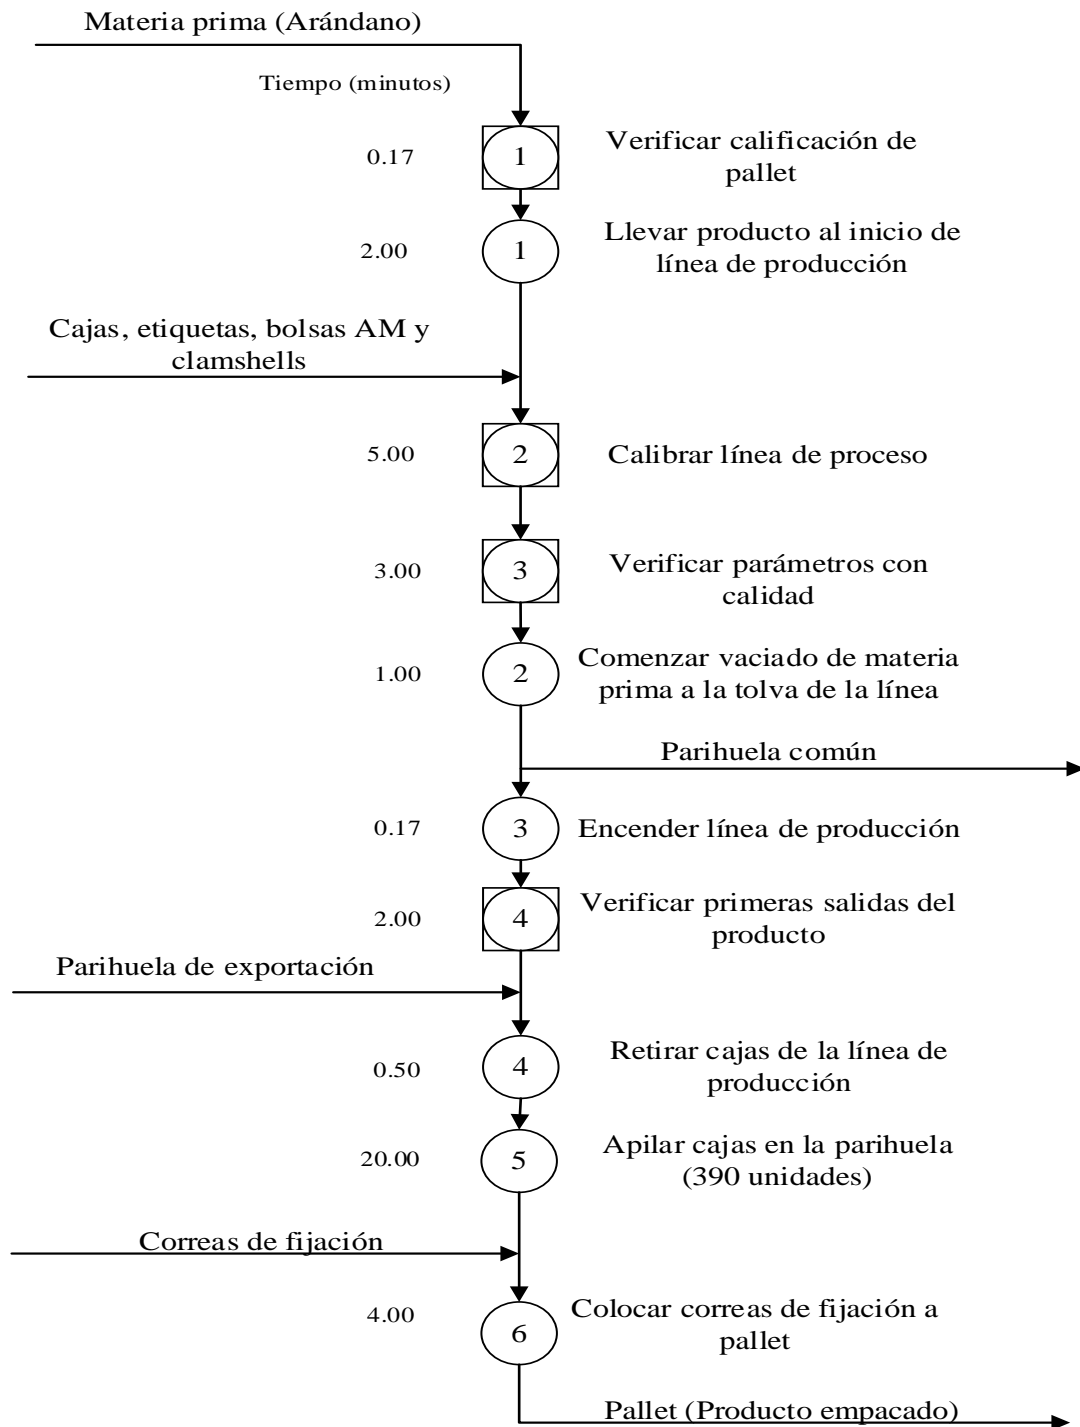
Materia prima (Arándano)

Tiempo (minutos)

0.17 1 Verificar calificación de pallet

2.00 1 Llevar producto al inicio de línea de producción

Cajas, etiquetas, bolsas AM y clamshells

5.00 2 Calibrar línea de proceso

3.00 3 Verificar parámetros con calidad

1.00 2 Comenzar vaciado de materia prima a la tolva de la línea

Parihuela común

0.17 3 Encender línea de producción

2.00 4 Verificar primeras salidas del producto

Parihuela de exportación

0.50 4 Retirar cajas de la línea de producción

20.00 5 Apilar cajas en la parihuela (390 unidades)

Correas de fijación

4.00 6 Colocar correas de fijación a pallet

Pallet (Producto empacado)